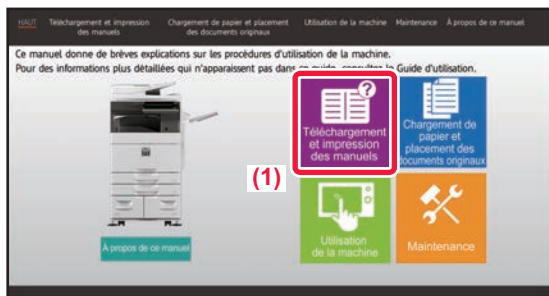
HAUT Téléchargement et impression des manuels Chargement de papier et placement des documents originaux Utilisation de la machine Maintenance À propos de ce manuel

Ce manuel donne de brèves explications sur les procédures d'utilisation de la machine.
Pour des informations plus détaillées qui n'apparaissent pas dans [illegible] consulter le Guide d'utilisation.

Téléchargement et impression des manuels

Chargement de papier et placement des documents originaux

(1)

À propos de ce manuel

Utilisation de la machine

Maintenance